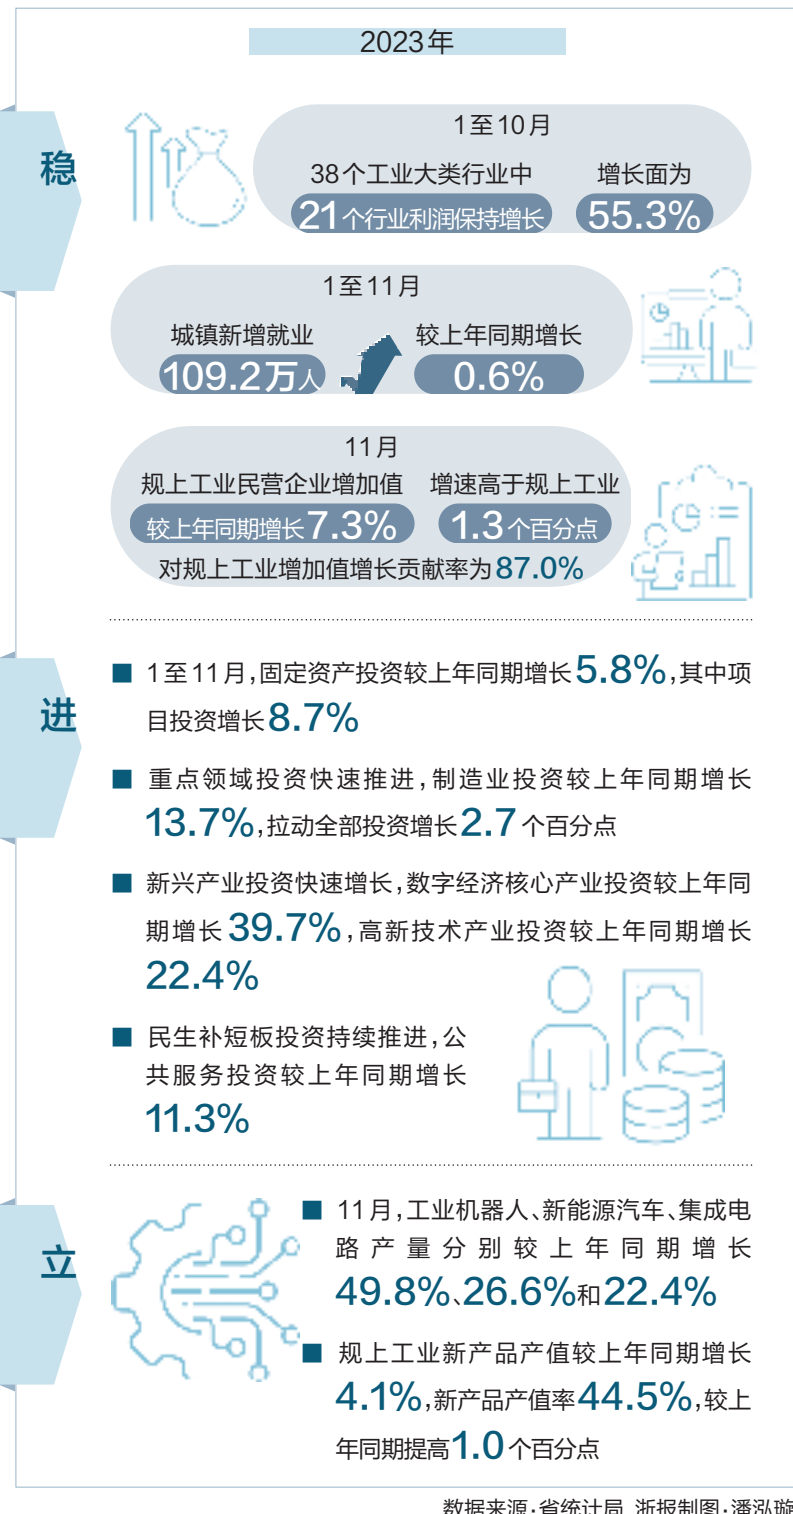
2023年

稳

1至10月

38个工业大类行业中

21个行业利润保持增长

增长面为

55.3%

1至11月

城镇新增就业

109.2万人

较上年同期增长

0.6%

11月

规上工业民营企业增加值

较上年同期增长7.3%

增速高于规上工业

1.3个百分点

对规上工业增加值增长贡献率为87.0%

进

■ 1至11月，固定资产投资较上年同期增长5.8%，其中项目投资增长8.7%

■ 重点领域投资快速推进，制造业投资较上年同期增长13.7%，拉动全部投资增长2.7个百分点

■ 新兴产业投资快速增长，数字经济核心产业投资较上年同期增长39.7%，高新技术产业投资较上年同期增长22.4%

■ 民生补短板投资持续推进，公共服务投资较上年同期增长11.3%

立

■ 11月，工业机器人、新能源汽车、集成电路产量分别较上年同期增长49.8%、26.6%和22.4%

■ 规上工业新产品产值较上年同期增长4.1%，新产品产值率44.5%，较上年同期提高1.0个百分点

数据来源：省统计局 浙报制图：潘泓璇